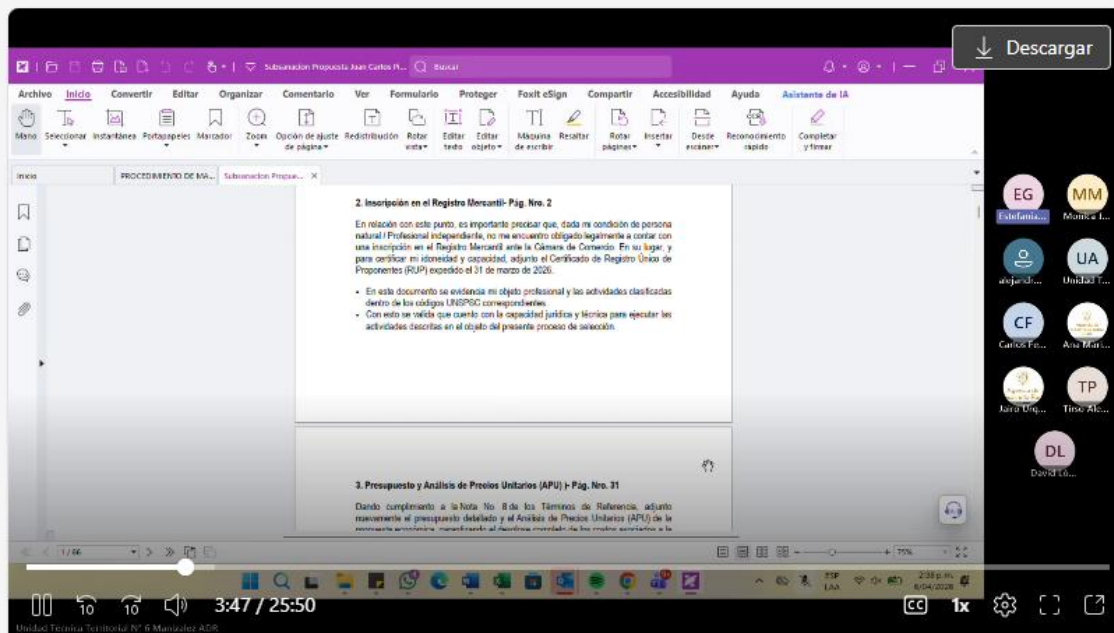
Descargar

Subsanacion Propuesta Juan Carlos Pi... Buscar

Archivo Inicio Convertir Editar Organizar Comentario Ver Formulario Proteger Foxit eSign Compartir Accesibilidad Ayuda Asistente de IA

Mano Seleccionar Instantánea Portapapeles Marcador Zoom Opción de ajuste de página Redistribución Rotar vista Editar texto Editar objeto Máquina de escribir Resaltar Rotar páginas Insertar Desde escáner Reconocimiento rápido Completar y firmar

Inicio PROCEDIMIENTO DE MA... Subsanacion Propue...

2. Inscripción en el Registro Mercantil- Pág. Nro. 2

En relación con este punto, es importante precisar que, dada mi condición de persona natural / Profesional independiente, no me encuentro obligado legalmente a contar con una inscripción en el Registro Mercantil ante la Cámara de Comercio. En su lugar, y para certificar mi idoneidad y capacidad, adjunto el Certificado de Registro Único de Proponentes (RUP) expedido el 31 de marzo de 2026.

• En este documento se evidencia mi objeto profesional y las actividades clasificadas dentro de los códigos UNSPSC correspondientes.
• Con esto se valida que cuento con la capacidad jurídica y técnica para ejecutar las actividades descritas en el objeto del presente proceso de selección.

3. Presupuesto y Análisis de Precios Unitarios (APU) - Pág. Nro. 31

Dando cumplimiento a la Nota No. 8 de los Términos de Referencia, adjunto nuevamente el presupuesto detallado y el Análisis de Precios Unitarios (APU) de la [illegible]

1 / 66 75%

EG Estefania... MM Monica I... alejandr... UA Unidad T... CF Carlos Fe... Ana Mari... Jairo Urq... TP Tirso Ale... DL David Ló...

ESP LAA 2:38 p.m. 8/04/2026

3:47 / 25:50 1x

Unidad Técnica Territorial N° 6 Manizales ADR